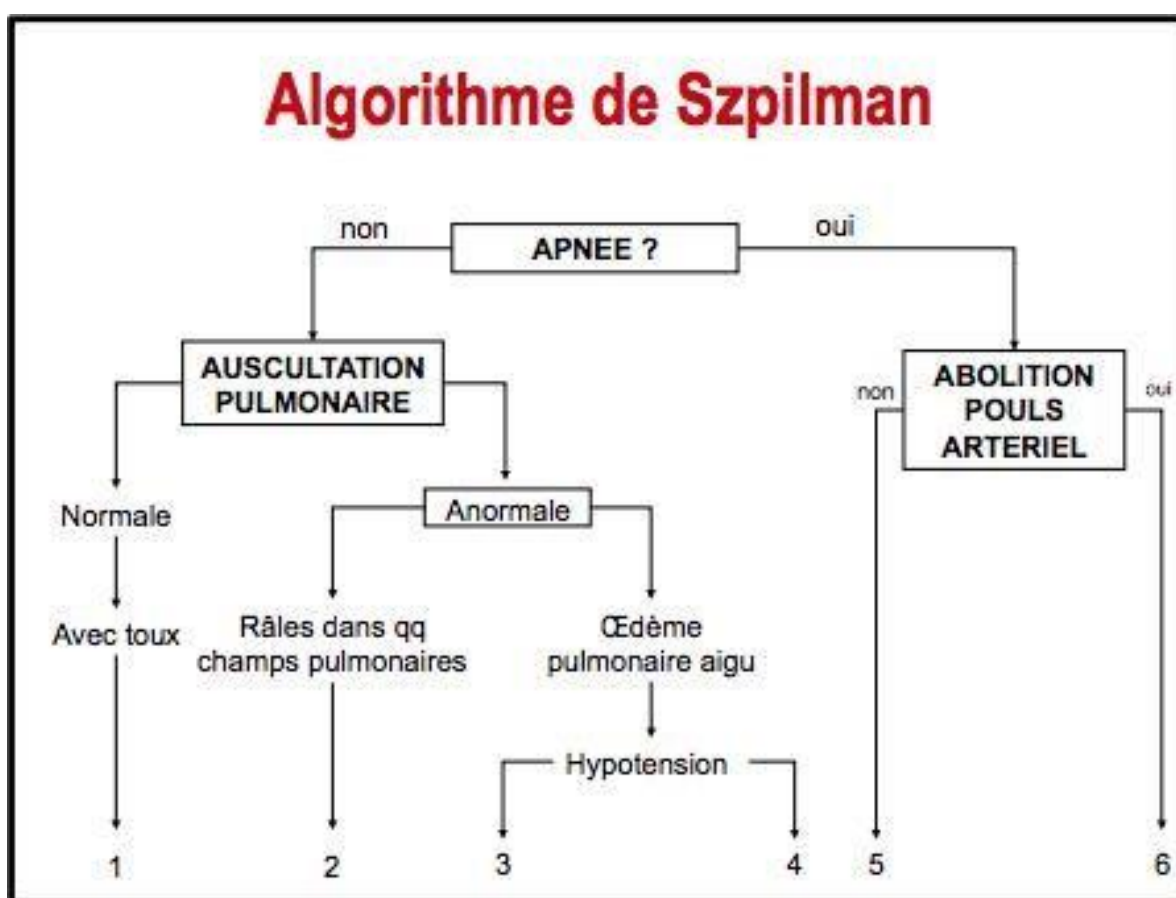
Algorithme de Szpilman

non
APNEE ?
oui

AUSCULTATION PULMONAIRE

non
ABOLITION POULS ARTERIEL
oui

Normale

Anormale

Avec toux

Râles dans qq champs pulmonaires

Œdème pulmonaire aigu

Hypotension

1
2
3
4
5
6